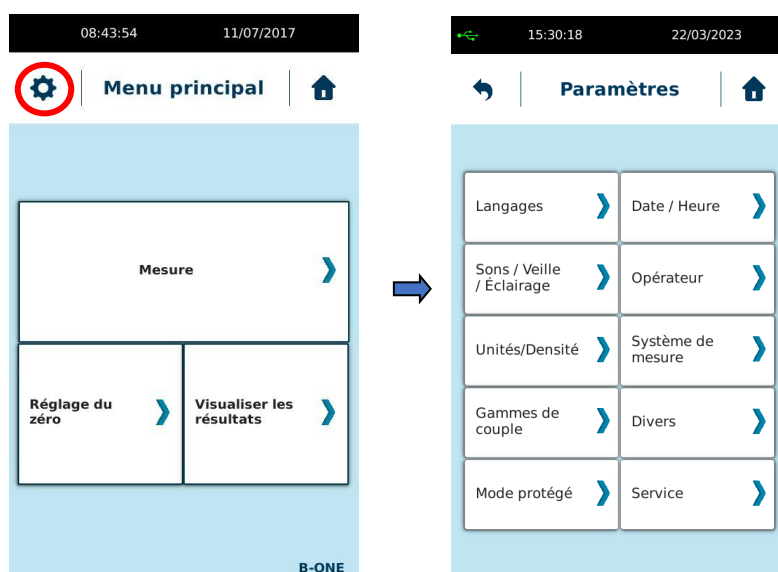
08:43:54 11/07/2017

Menu principal

Mesure

Réglage du zéro

Visualiser les résultats

B-ONE

15:30:18 22/03/2023

Paramètres

Langages

Date / Heure

Sons / Veille / Éclairage

Opérateur

Unités/Densité

Système de mesure

Gammes de couple

Divers

Mode protégé

Service